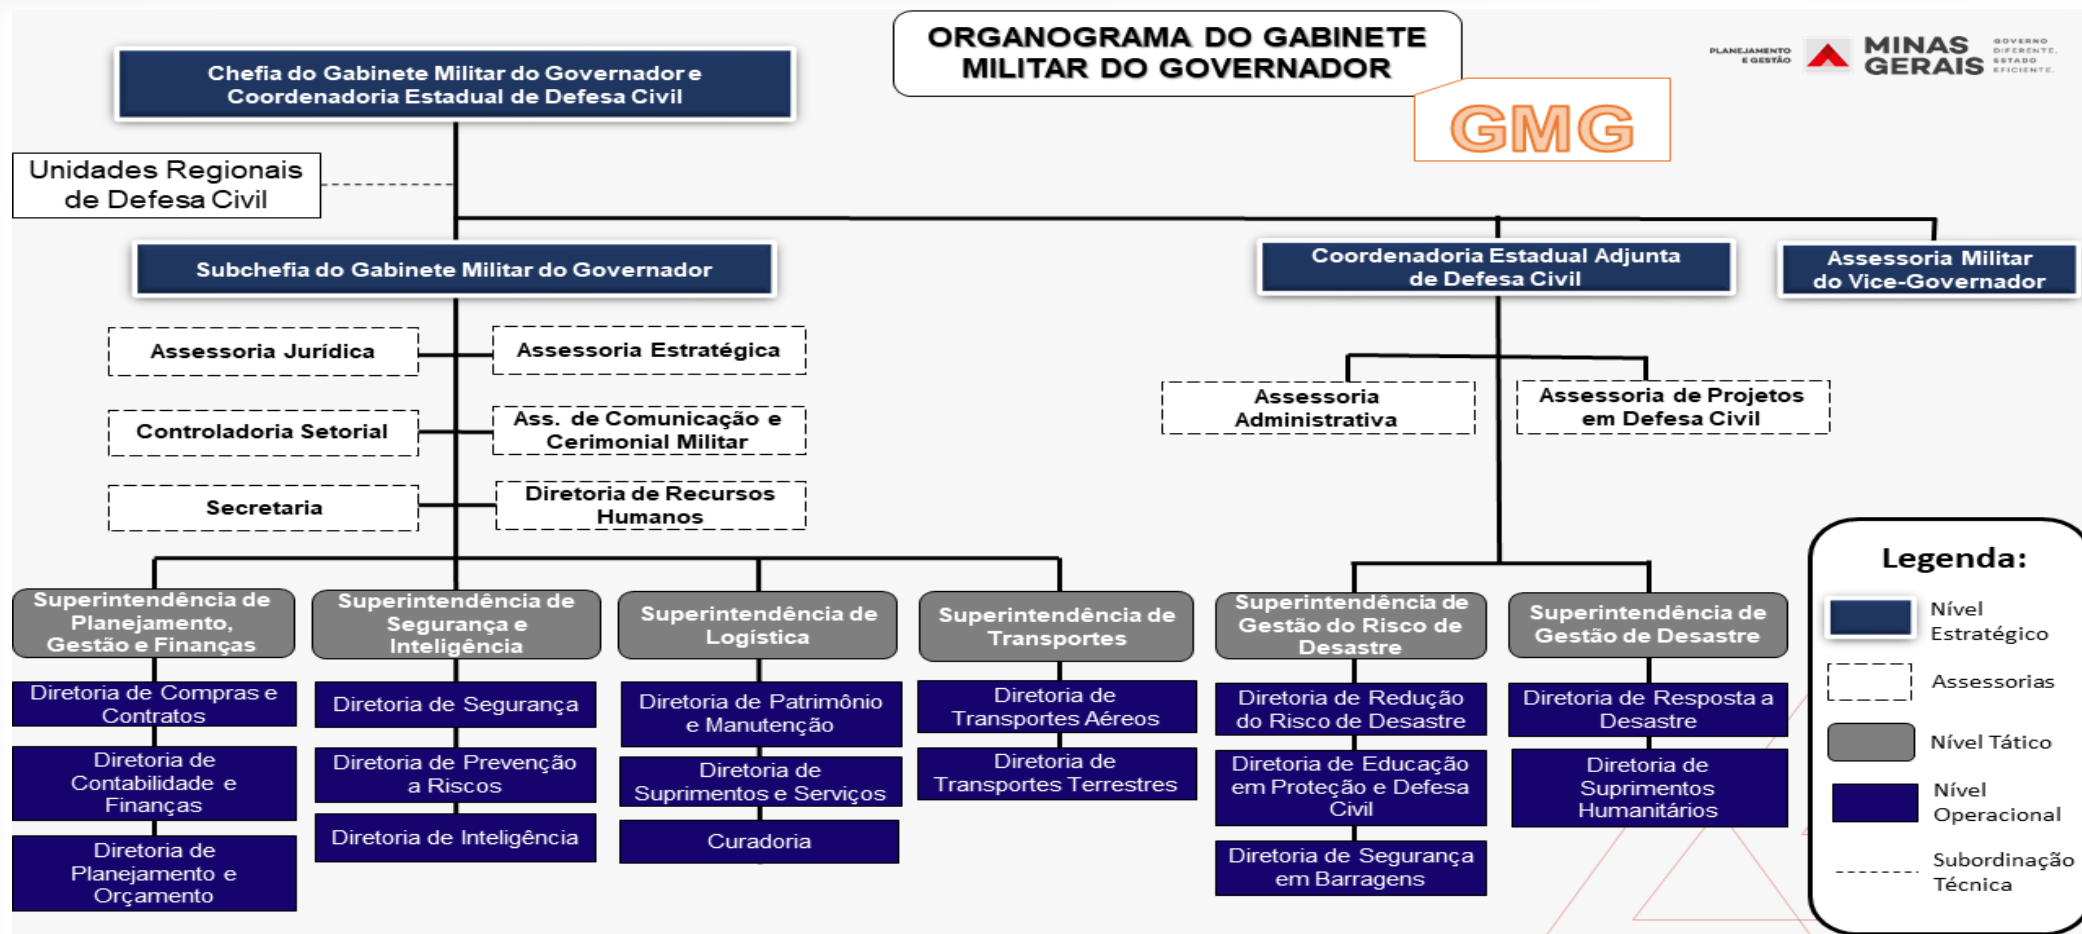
ORGANOGRAMA DO GABINETE MILITAR DO GOVERNADOR

GMG

PLANEJAMENTO E GESTÃO MINAS GERAIS GOVERNO DIFERENTE. ESTADO EFICIENTE.

Chefia do Gabinete Militar do Governador e Coordenadoria Estadual de Defesa Civil

Unidades Regionais de Defesa Civil

Subchefia do Gabinete Militar do Governador

Coordenadoria Estadual Adjunta de Defesa Civil

Assessoria Militar do Vice-Governador

Assessoria Jurídica

Assessoria Estratégica

Controladoria Setorial

Ass. de Comunicação e Cerimonial Militar

Secretaria

Diretoria de Recursos Humanos

Assessoria Administrativa

Assessoria de Projetos em Defesa Civil

Superintendência de Planejamento, Gestão e Finanças

Diretoria de Compras e Contratos

Diretoria de Contabilidade e Finanças

Diretoria de Planejamento e Orçamento

Superintendência de Segurança e Inteligência

Diretoria de Segurança

Diretoria de Prevenção a Riscos

Diretoria de Inteligência

Superintendência de Logística

Diretoria de Patrimônio e Manutenção

Diretoria de Suprimentos e Serviços

Curadoria

Superintendência de Transportes

Diretoria de Transportes Aéreos

Diretoria de Transportes Terrestres

Superintendência de Gestão do Risco de Desastre

Diretoria de Redução do Risco de Desastre

Diretoria de Educação em Proteção e Defesa Civil

Diretoria de Segurança em Barragens

Superintendência de Gestão de Desastre

Diretoria de Resposta a Desastre

Diretoria de Suprimentos Humanitários

Legenda:

Nível Estratégico

Assessorias

Nível Tático

Nível Operacional

Subordinação Técnica